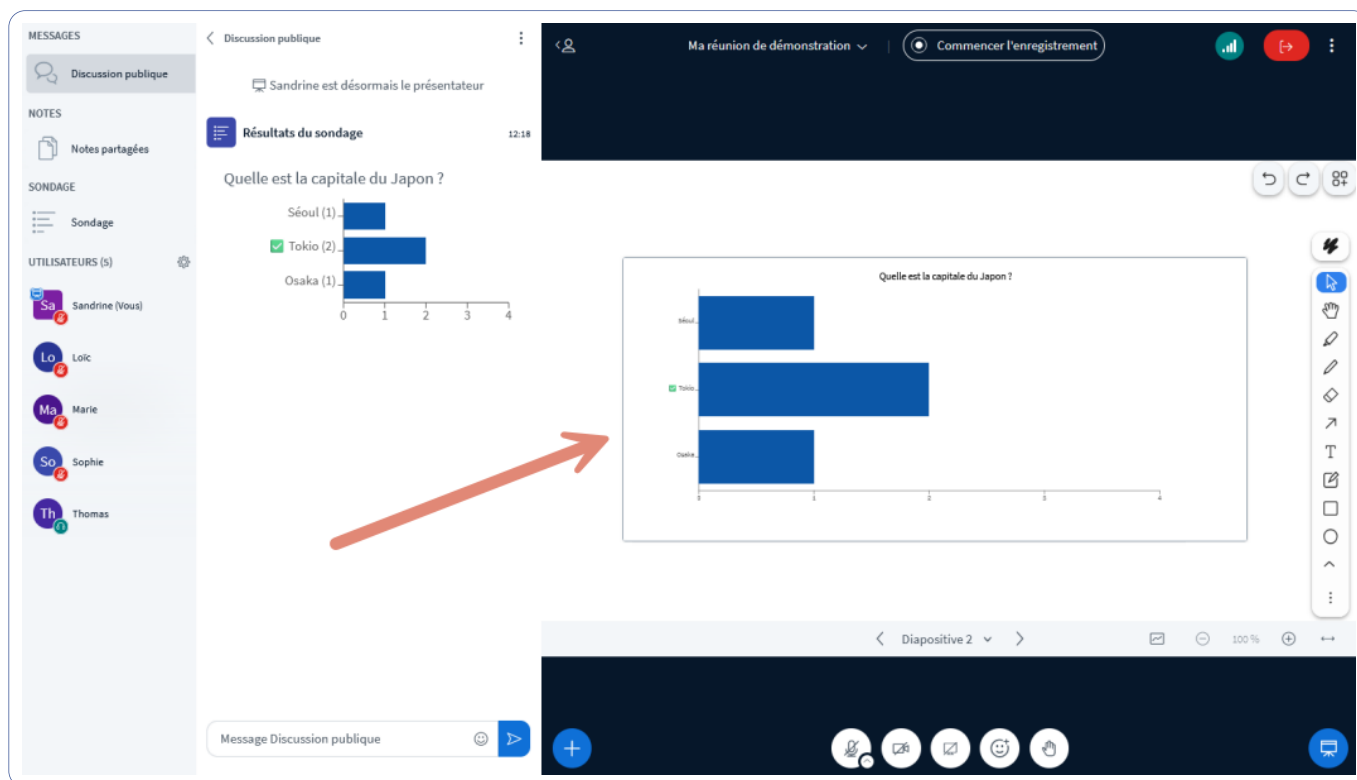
MESSAGES

Discussion publique

NOTES

Notes partagées

SONDAGE

Sondage

UTILISATEURS (5)

Sa Sandrine (Vous)

Lo Loïc

Ma Marie

So Sophie

Th Thomas

Discussion publique

Sandrine est désormais le présentateur

Résultats du sondage 12:18

Quelle est la capitale du Japon ?

Séoul (1)
Tokio (2)
Osaka (1)
0 1 2 3 4

Message Discussion publique

Ma réunion de démonstration

Commencer l'enregistrement

Quelle est la capitale du Japon ?

Séoul
Tokio
Osaka
0 1 2 3 4

Diapositive 2

100 %